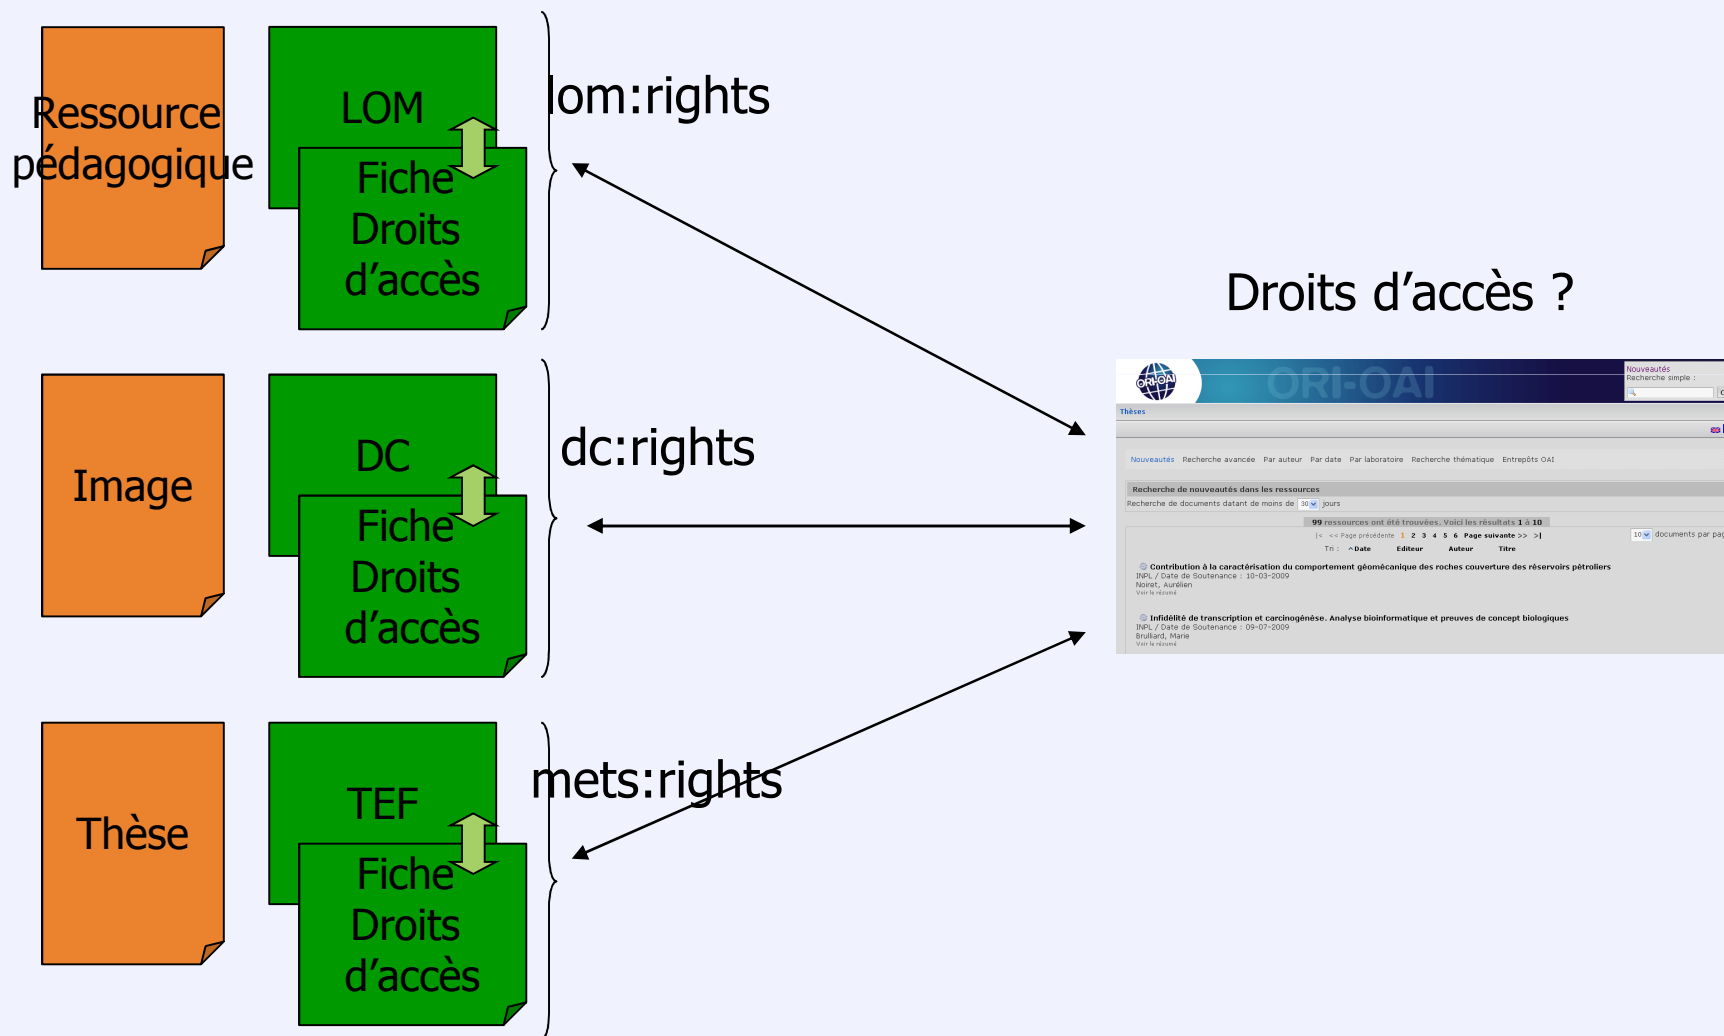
Ressource pédagogique

LOM

Fiche Droits d’accès

lom:rights

Image

DC

Fiche Droits d’accès

dc:rights

Thèse

TEF

Fiche Droits d’accès

mets:rights

Droits d’accès ?

ORI-OAI

ORI-OAI

Nouveautés
Recherche simple :

Thèses

Nouveautés Recherche avancée Par auteur Par date Par laboratoire Recherche thématique Entrepôts OAI

Recherche de nouveautés dans les ressources
Recherche de documents datant de moins de 30 jours

99 ressources ont été trouvées. Voici les résultats 1 à 10

|< << Page précédente 1 2 3 4 5 6 Page suivante >> >|

10 documents par pag

Tri : ^Date Editeur Auteur Titre

Contribution à la caractérisation du comportement géomécanique des roches couverture des réservoirs pétroliers
INPL / Date de Soutenance : 10-03-2009
Noiret, Aurélien
Voir le résumé

Infidélité de transcription et carcinogénèse. Analyse bioinformatique et preuves de concept biologiques
INPL / Date de Soutenance : 09-07-2009
Brulliard, Marie
Voir le résumé